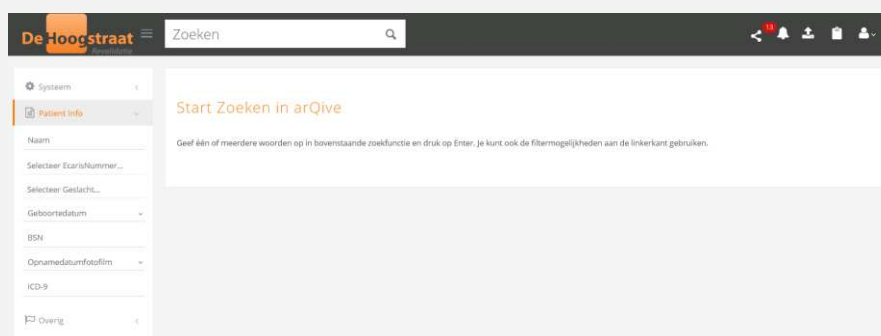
De Hoogstraat
Revalidatie

Zoeken

13

Systeem

Patient Info

Naam

Selecteer EcarisNummer...

Selecteer Geslacht...

Geboortedatum

BSN

Opnamedatumfotofilm

ICD-9

Overig

Start Zoeken in arQive

Geef één of meerdere woorden op in bovenstaande zoekfunctie en druk op Enter. Je kunt ook de filtermogelijkheden aan de linkerkant gebruiken.